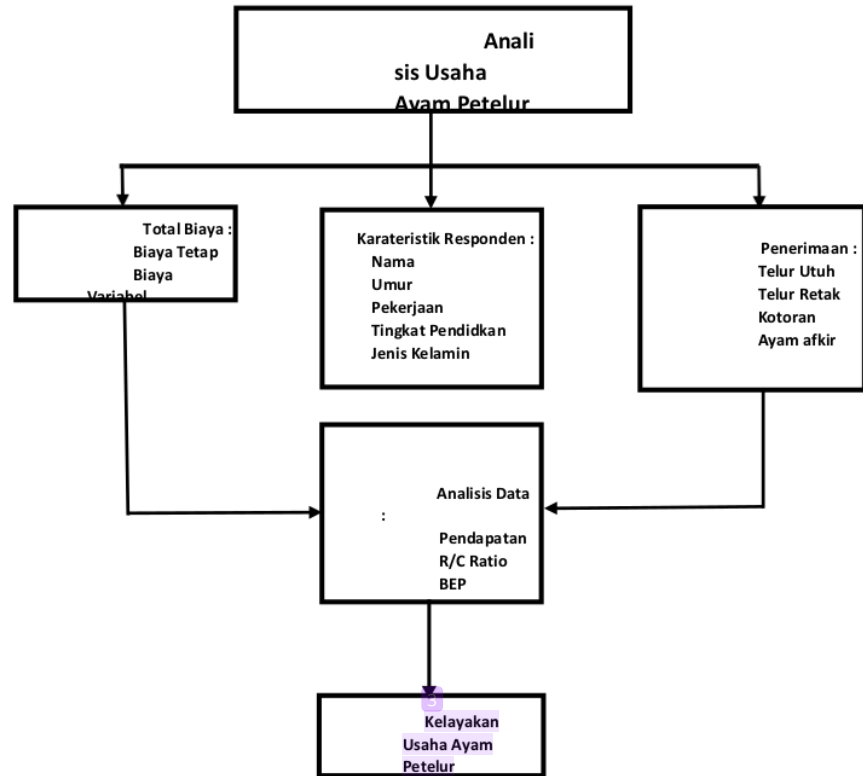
Anali sis Usaha Ayam Petelur

Total Biaya :
Biaya Tetap
Biaya Variabel

Karateristik Responden :
Nama
Umur
Pekerjaan
Tingkat Pendidkan
Jenis Kelamin

Penerimaan :
Telur Utuh
Telur Retak
Kotoran
Ayam afkir

Analisis Data
:
Pendapatan
R/C Ratio
BEP

5
Kelayakan Usaha Ayam Petelur